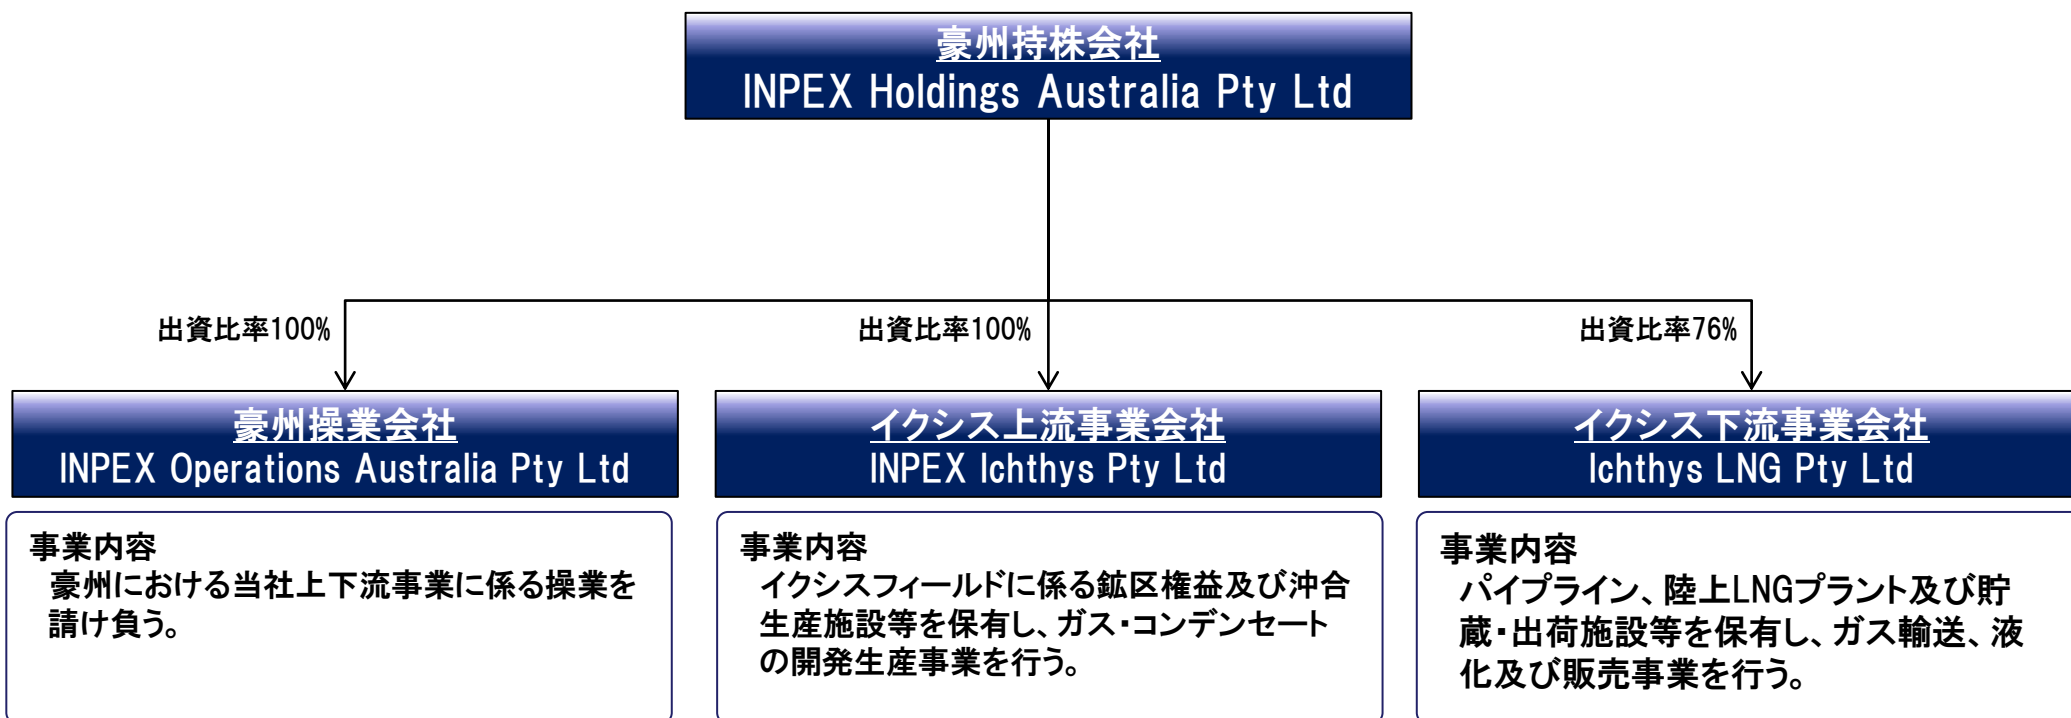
豪州持株会社
INPEX Holdings Australia Pty Ltd

出資比率100%

出資比率100%

出資比率76%

豪州操業会社
INPEX Operations Australia Pty Ltd

イクシス上流事業会社
INPEX Ichthys Pty Ltd

イクシス下流事業会社
Ichthys LNG Pty Ltd

事業内容
豪州における当社上下流事業に係る操業を請け負う。

事業内容
イクシスフィールドに係る鉱区権益及び沖合生産施設等を保有し、ガス・コンデンセートの開発生産事業を行う。

事業内容
パイプライン、陸上LNGプラント及び貯蔵・出荷施設等を保有し、ガス輸送、液化及び販売事業を行う。